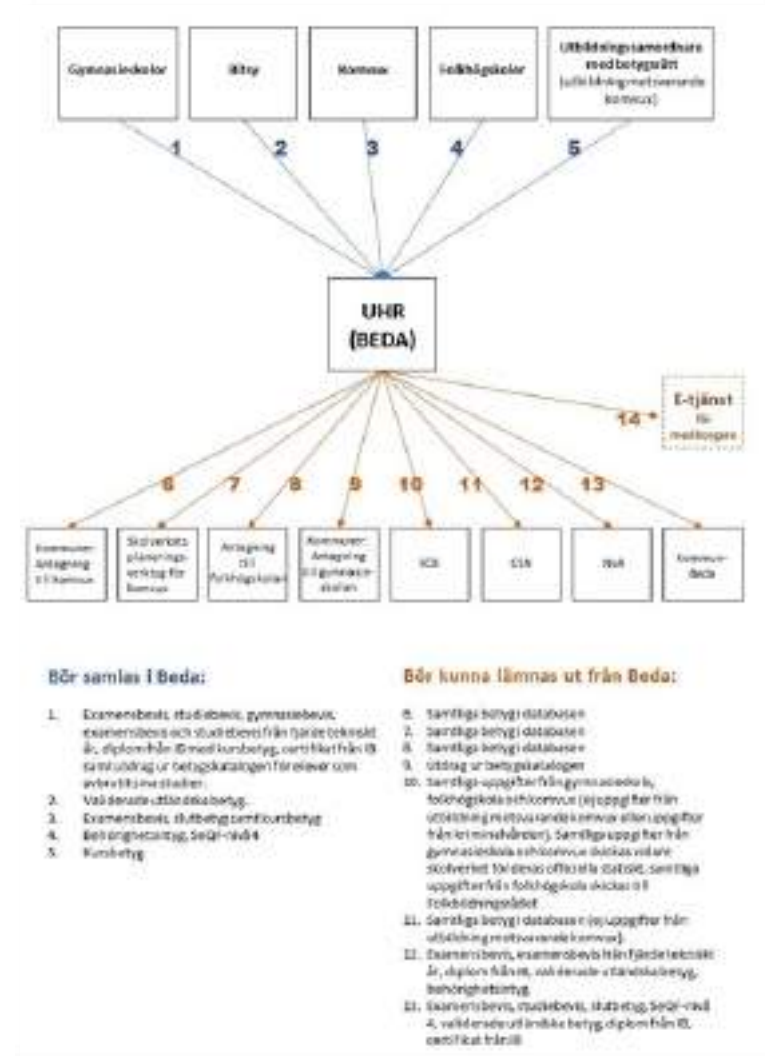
Gymnasieskolor

Bitsy

Komvux

Folkhögskolor

Utbildningsanordnare med betygsrätt (utbildning motsvarande komvux)

1

2

3

4

5

UHR (BEDA)

E-tjänst för medborgare

14

6

7

8

9

10

11

12

13

Komvux: Antagning till komvux

Skolverkets planeringsverktyg för komvux

Antagning till folkhögskolan

Komvux: Antagning till gymnasieskolan

SCB

CSN

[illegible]

Komvux-data

Bör samlas i Beda:

1. Examensbevis, studiebevis, gymnasiebevis, examensbevis och studiebevis från fjärde tekniskt år, diplom från IB med kursbetyg, certifikat från IB samt utdrag ur betygskatalogen för elever som avbrutit sina studier.
2. Validerade utländska betyg.
3. Examensbevis, slutbetyg samt kursbetyg
4. Behörighetsintyg, SeQF-nivå 4
5. Kursbetyg

Bör kunna lämnas ut från Beda:

6. Samtliga betyg i databasen
7. Samtliga betyg i databasen
8. Samtliga betyg i databasen
9. Utdrag ur betygskatalogen
10. Samtliga uppgifter från gymnasieskola, folkhögskola och komvux (ej uppgifter från utbildning motsvarande komvux eller uppgifter från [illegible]). Samtliga uppgifter från gymnasieskola och komvux skickas vidare skolverket för deras officiella statistik. Samtliga uppgifter från folkhögskola skickas till Folkbildningsrådet.
11. Samtliga betyg i databasen (ej uppgifter från utbildning motsvarande komvux).
12. Examensbevis, examensbevis från fjärde tekniskt år, diplom från IB, validerade utländska betyg, behörighetsintyg.
13. Examensbevis, studiebevis, slutbetyg, SeQF-nivå 4, validerade utländska betyg, diplom från IB, certifikat från IB